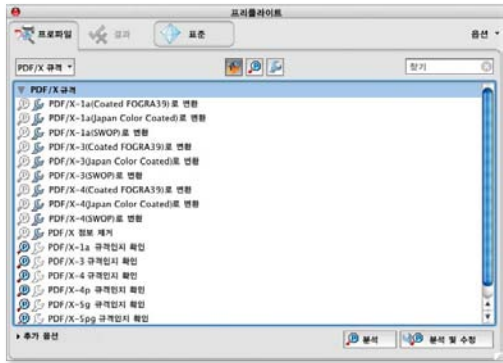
프리플라이트

프로파일 결과 표준 옵션

PDF/X 규격

찾기

PDF/X 규격
PDF/X-1a(Coated FOGRA39)로 변환
PDF/X-1a(Japan Color Coated)로 변환
PDF/X-1a(SWOP)로 변환
PDF/X-3(Coated FOGRA39)로 변환
PDF/X-3(Japan Color Coated)로 변환
PDF/X-3(SWOP)로 변환
PDF/X-4(Coated FOGRA39)로 변환
PDF/X-4(Japan Color Coated)로 변환
PDF/X-4(SWOP)로 변환
PDF/X 정보 제거
PDF/X-1a 규격인지 확인
PDF/X-3 규격인지 확인
PDF/X-4 규격인지 확인
PDF/X-4p 규격인지 확인
PDF/X-5g 규격인지 확인
PDF/X-5pg 규격인지 확인

추가 옵션

분석 분석 및 수정